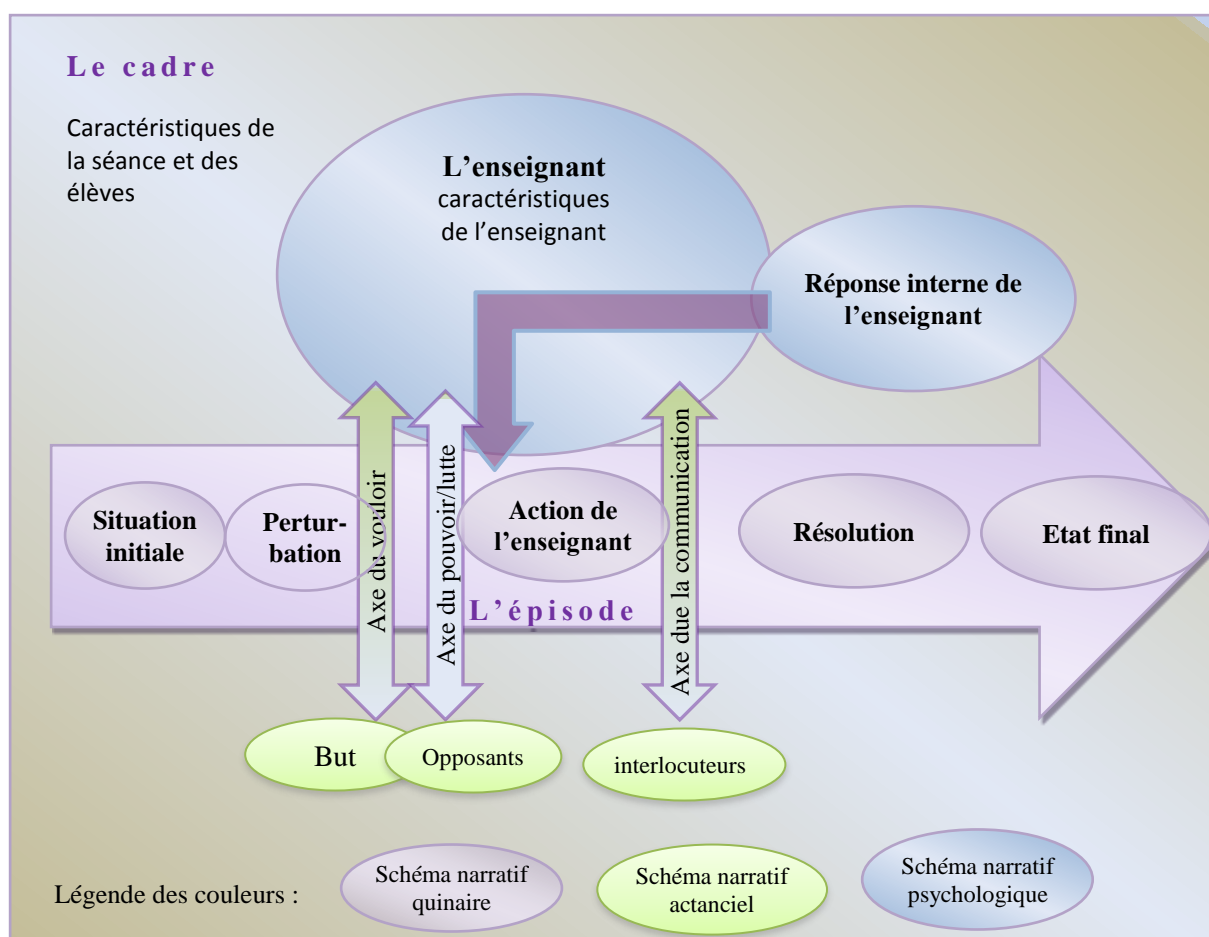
L e c a d r e

Caractéristiques de la séance et des élèves

**L'enseignant**
caractéristiques de l'enseignant

**Réponse interne de l'enseignant**

Axe du vouloir

Axe du pouvoir/lutte

Axe due la communication

**Situation initiale**

**Pertur-bation**

**Action de l'enseignant**

**Résolution**

**Etat final**

L ' é p i s o d e

But

Opposants

interlocuteurs

Légende des couleurs :

Schéma narratif quinaire

Schéma narratif actanciel

Schéma narratif psychologique